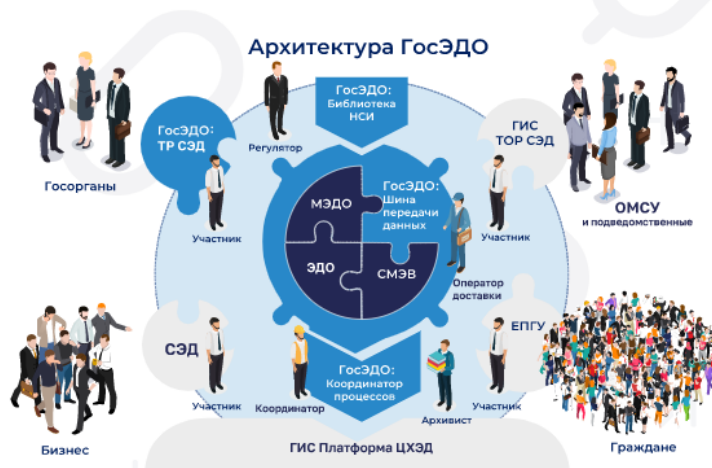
Архитектура ГосЭДО

ГосЭДО: Библиотека НСИ

ГосЭДО: ТР СЭД

Регулятор

ГИС ТОР СЭД

Госорганы

МЭДО

ГосЭДО: Шина передачи данных

ОМСУ и подведомственные

Участник

Участник

ЭДО

СМЭВ

Оператор доставки

СЭД

ЕПГУ

ГосЭДО: Координатор процессов

Участник

Координатор

Архивист

Участник

Бизнес

ГИС Платформа ЦХЭД

Граждане